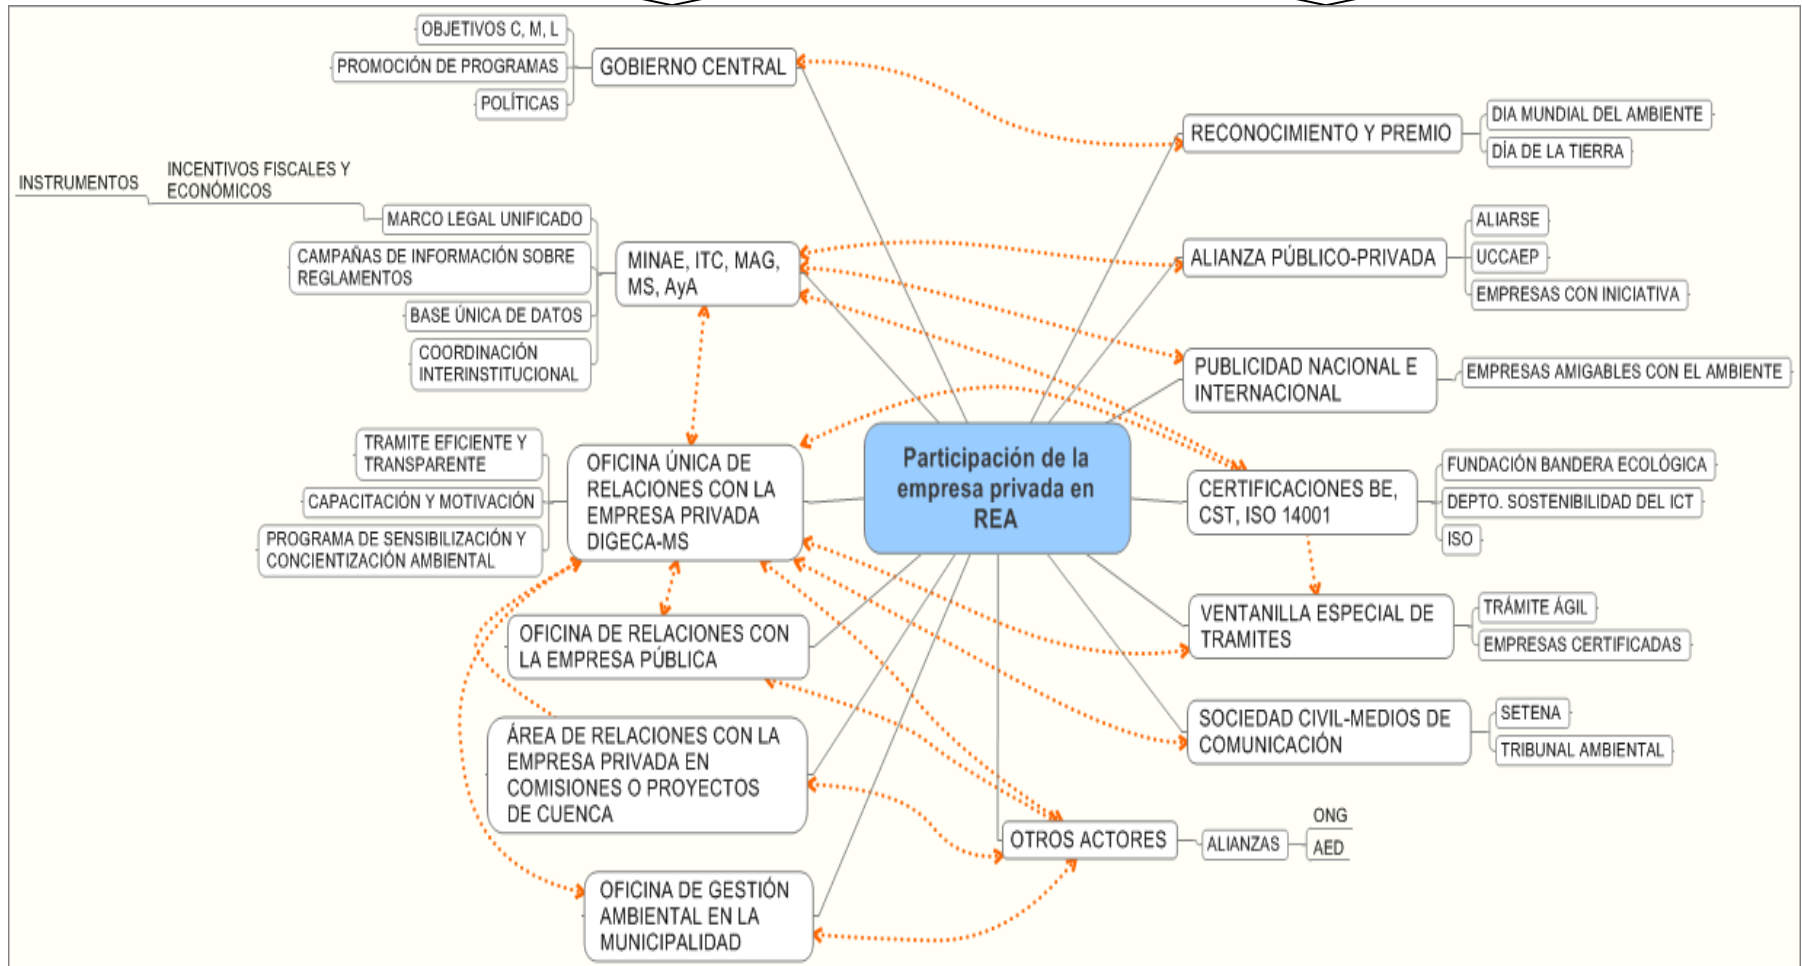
Participación de la empresa privada en REA

GOBIERNO CENTRAL
OBJETIVOS C, M, L
PROMOCIÓN DE PROGRAMAS
POLÍTICAS

INSTRUMENTOS
INCENTIVOS FISCALES Y ECONÓMICOS

MINAE, ITC, MAG, MS, AyA
MARCO LEGAL UNIFICADO
CAMPAÑAS DE INFORMACIÓN SOBRE REGLAMENTOS
BASE ÚNICA DE DATOS
COORDINACIÓN INTERINSTITUCIONAL

OFICINA ÚNICA DE RELACIONES CON LA EMPRESA PRIVADA DIGECA-MS
TRAMITE EFICIENTE Y TRANSPARENTE
CAPACITACIÓN Y MOTIVACIÓN
PROGRAMA DE SENSIBILIZACIÓN Y CONCIENTIZACIÓN AMBIENTAL

OFICINA DE RELACIONES CON LA EMPRESA PÚBLICA

ÁREA DE RELACIONES CON LA EMPRESA PRIVADA EN COMISIONES O PROYECTOS DE CUENCA

OFICINA DE GESTIÓN AMBIENTAL EN LA MUNICIPALIDAD

OTROS ACTORES
ALIANZAS
ONG
AED

RECONOCIMIENTO Y PREMIO
DIA MUNDIAL DEL AMBIENTE
DÍA DE LA TIERRA

ALIANZA PÚBLICO-PRIVADA
ALIARSE
UCCAEP
EMPRESAS CON INICIATIVA

PUBLICIDAD NACIONAL E INTERNACIONAL
EMPRESAS AMIGABLES CON EL AMBIENTE

CERTIFICACIONES BE, CST, ISO 14001
FUNDACIÓN BANDERA ECOLÓGICA
DEPTO. SOSTENIBILIDAD DEL ICT
ISO

VENTANILLA ESPECIAL DE TRAMITES
TRÁMITE ÁGIL
EMPRESAS CERTIFICADAS

SOCIEDAD CIVIL-MEDIOS DE COMUNICACIÓN
SETENA
TRIBUNAL AMBIENTAL